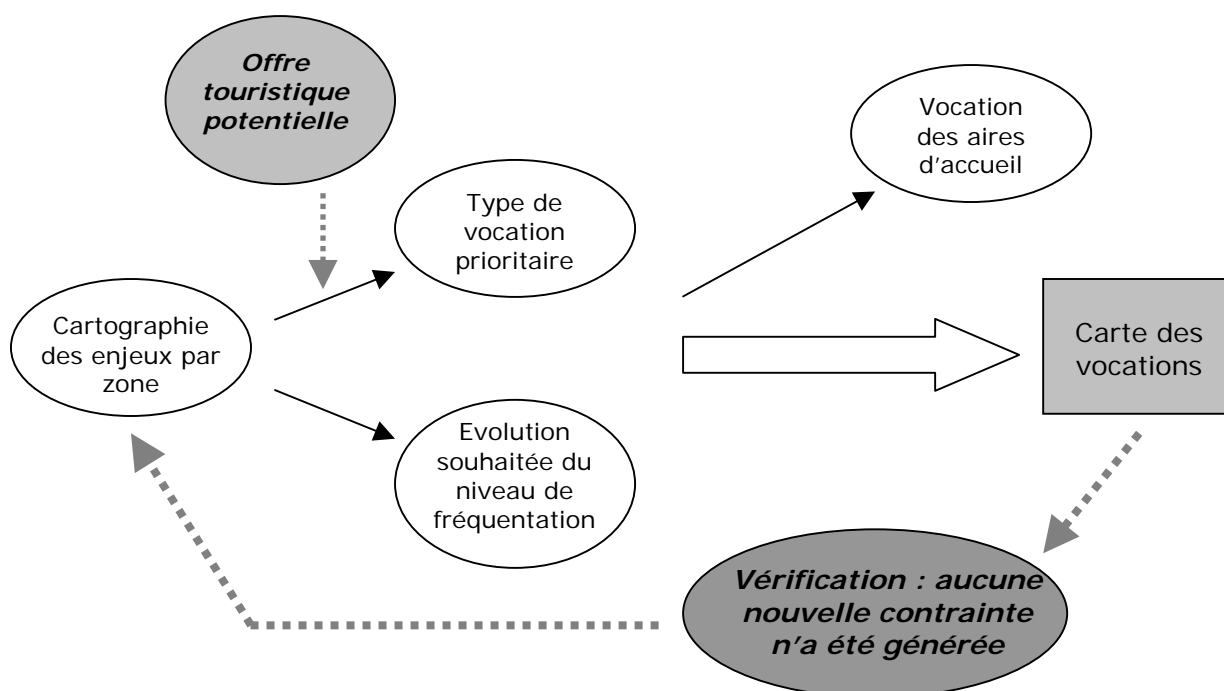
Offre touristique potentielle

Vocation des aires d'accueil

Type de vocation prioritaire

Cartographie des enjeux par zone

Carte des vocations

Evolution souhaitée du niveau de fréquentation

Vérification : aucune nouvelle contrainte n'a été générée